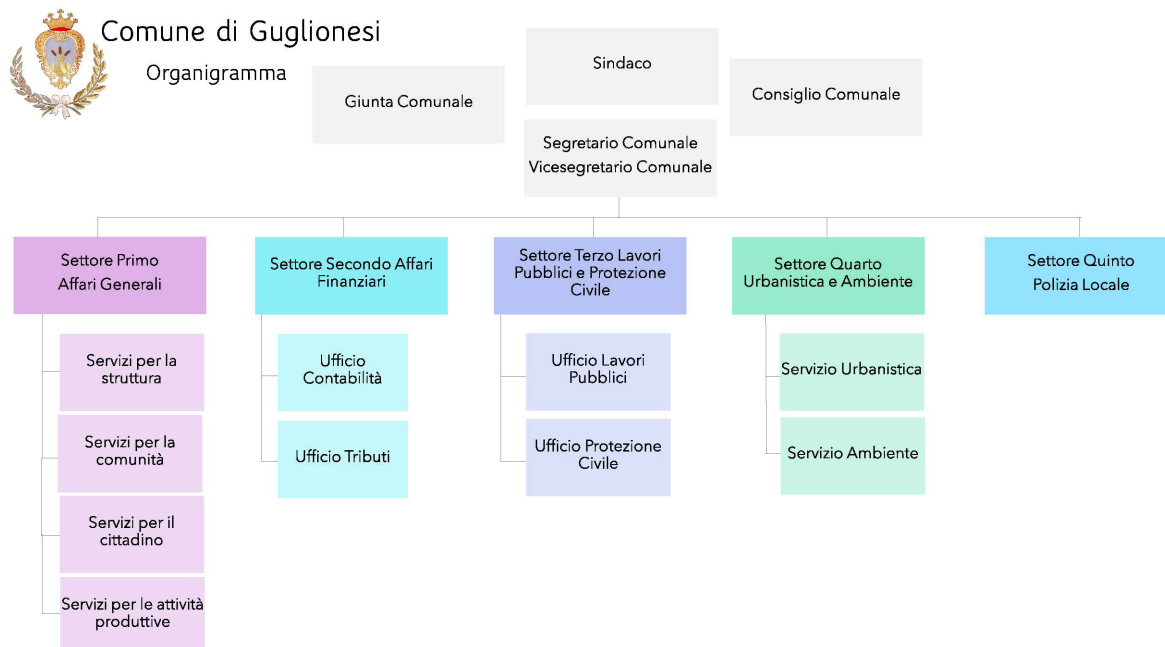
Comune di Guglionesi

Organigramma

Giunta Comunale

Sindaco

Consiglio Comunale

Segretario Comunale
Vicesegretario Comunale

Settore Primo
Affari Generali

Servizi per la struttura

Servizi per la comunità

Servizi per il cittadino

Servizi per le attività produttive

Settore Secondo Affari Finanziari

Ufficio Contabilità

Ufficio Tributi

Settore Terzo Lavori Pubblici e Protezione Civile

Ufficio Lavori Pubblici

Ufficio Protezione Civile

Settore Quarto
Urbanistica e Ambiente

Servizio Urbanistica

Servizio Ambiente

Settore Quinto
Polizia Locale